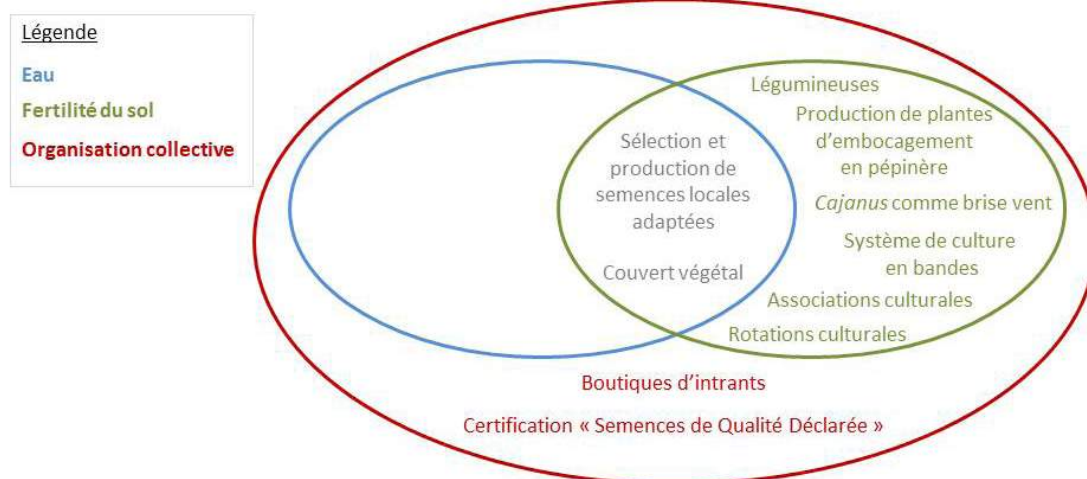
Légende
Eau
Fertilité du sol
Organisation collective

Sélection et production de semences locales adaptées

Couvert végétal

Légumineuses

Production de plantes d'embocagement en pépinère

Cajanus comme brise vent

Système de culture en bandes

Associations culturales

Rotations culturales

Boutiques d'intrants

Certification « Semences de Qualité Déclarée »